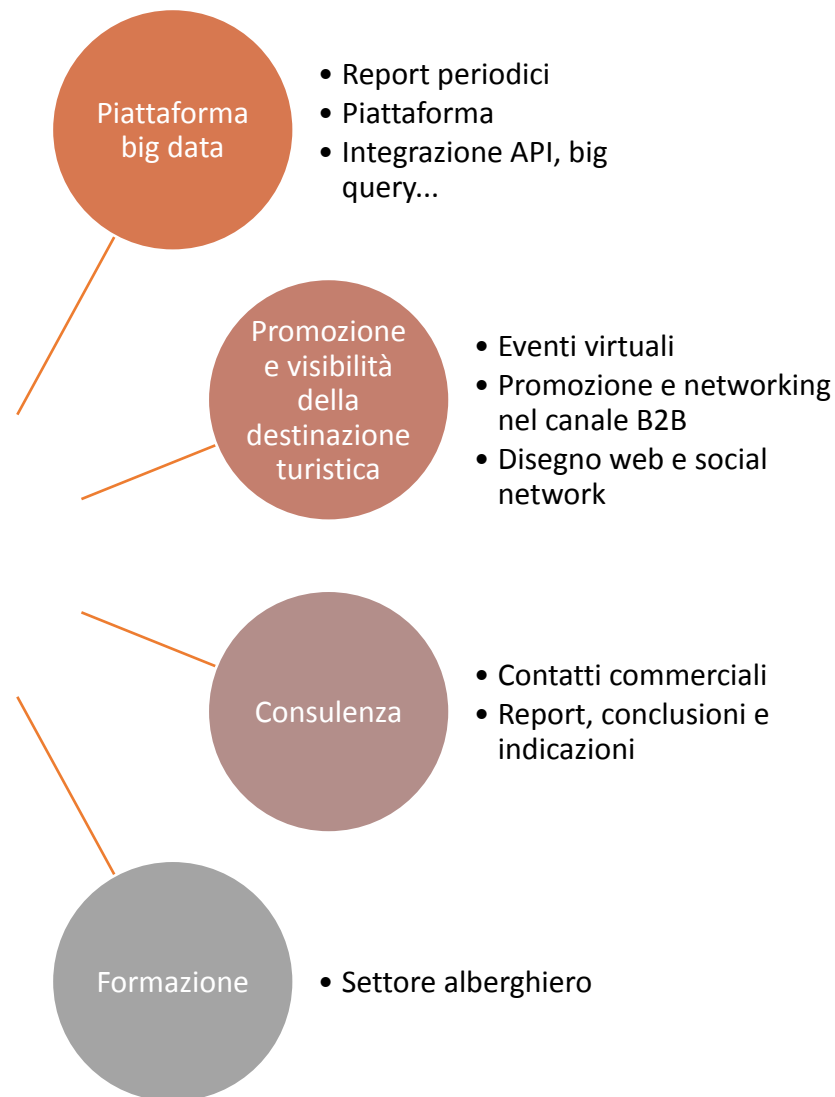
Piattaforma big data

• Report periodici
• Piattaforma
• Integrazione API, big query...

Promozione e visibilità della destinazione turistica

• Eventi virtuali
• Promozione e networking nel canale B2B
• Disegno web e social network

Consulenza

• Contatti commerciali
• Report, conclusioni e indicazioni

Formazione

• Settore alberghiero